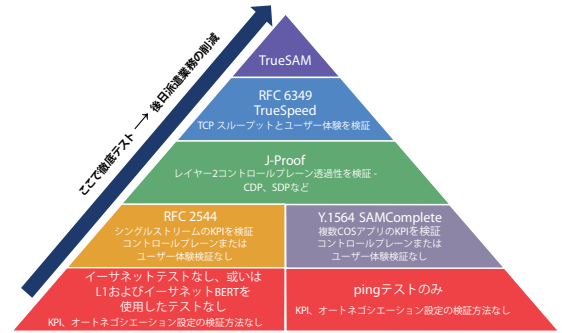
ここで徹底テスト → 後日派遣業務の削減

TrueSAM

RFC 6349
TrueSpeed
TCP スループットとユーザー体験を検証

J-Proof
レイヤー2コントロールプレーン透過性を検証 - CDP、SDPなど

RFC 2544
シングルストリームのKPIを検証
コントロールプレーンまたは
ユーザー体験検証なし

Y.1564 SAMComplete
複数COSアプリのKPIを検証
コントロールプレーンまたは
ユーザー体験検証なし

イーサネットテストなし、或いは
L1およびイーサネットBERTを
使用したテストなし
KPI、オートネゴシエーション設定の検証方法なし

pingテストのみ
KPI、オートネゴシエーション設定の検証方法なし